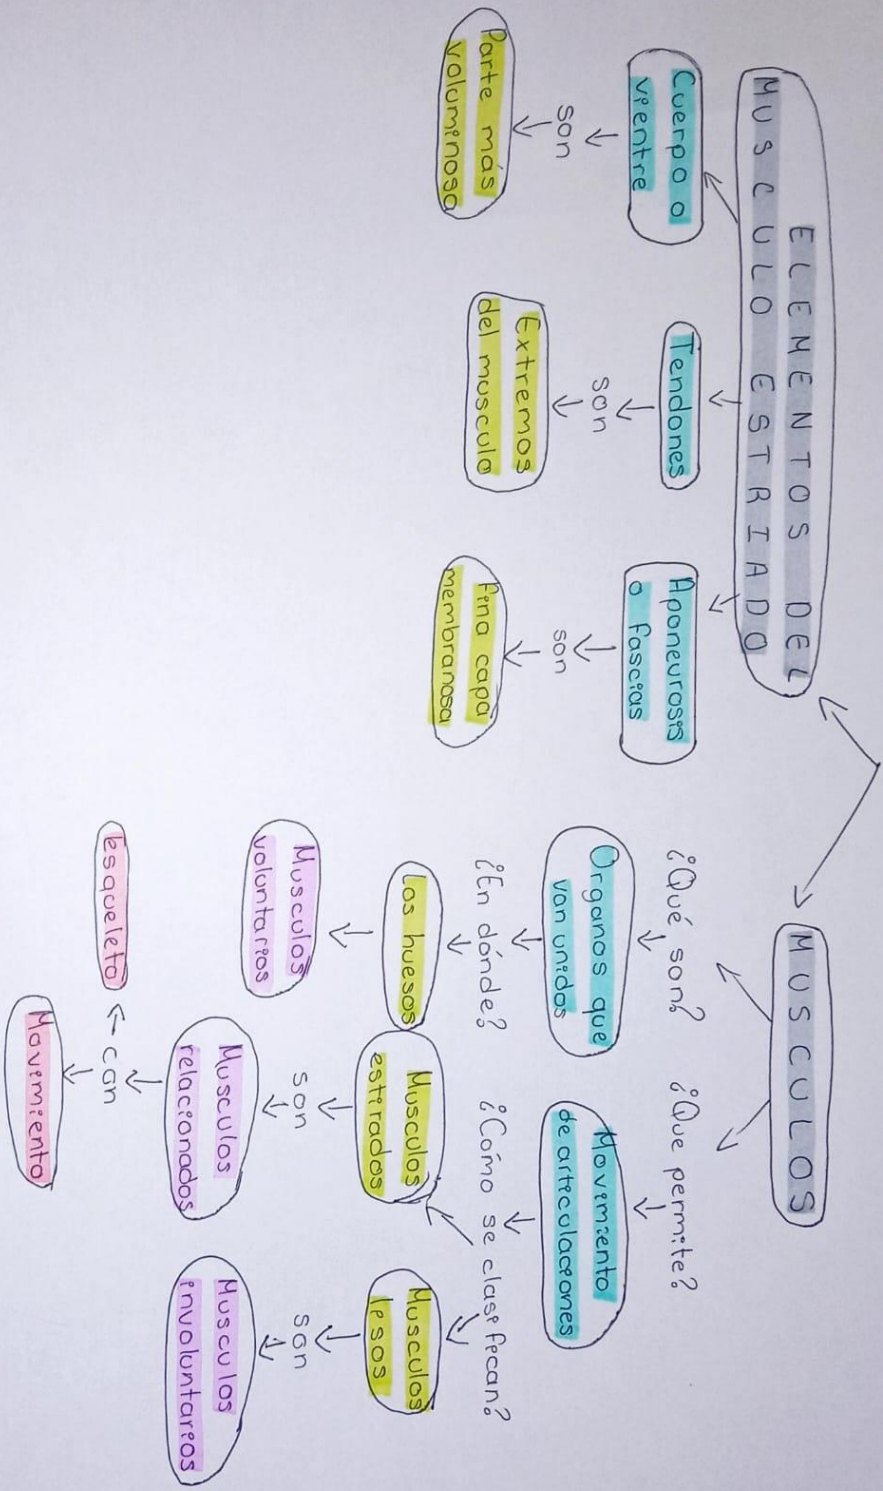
MUSCULOS

¿Qué son?

Organos que van unidos

¿En dónde?

Las huesos

Musculos voluntarios

¿Que permite?

Movimiento de articulaciones

¿Cómo se clasifican?

Musculos estirados

son

Musculos relacionados

con

esqueleto

Movimiento

Musculos lisos

son

Musculos involuntarios

ELEMENTOS DEL MUSCULO ESTRIADO

Cuerpo o vientre

son

Parte más voluminosa

Tendones

son

Extremos del musculo

Aponeurosis o fascias

son

Fina capa membranosa